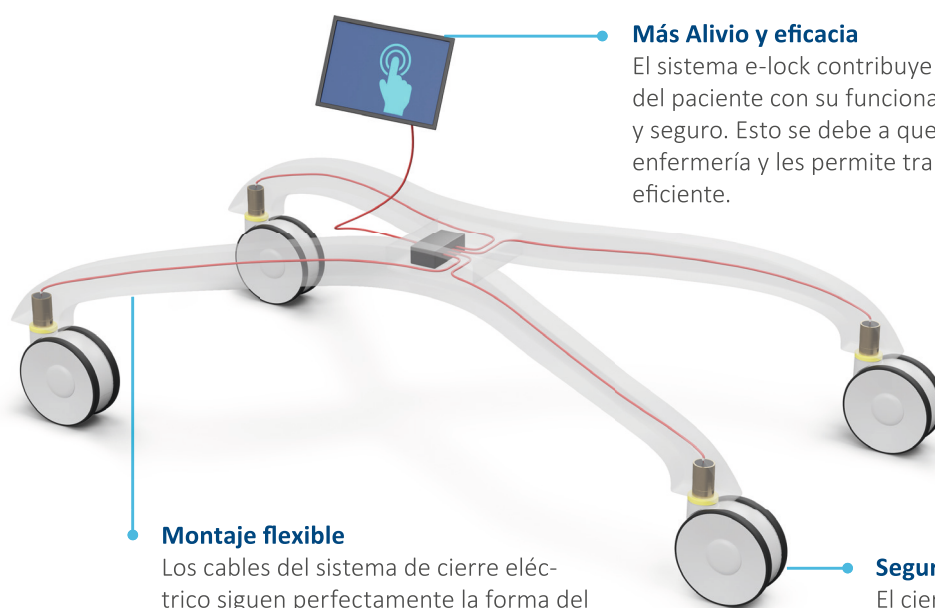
Más Alivio y eficacia
El sistema e-lock contribuye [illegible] del paciente con su funciona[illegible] y seguro. Esto se debe a que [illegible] enfermería y les permite tra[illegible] eficiente.

Montaje flexible
Los cables del sistema de cierre eléctrico siguen perfectamente la forma del

Segur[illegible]
El cier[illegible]